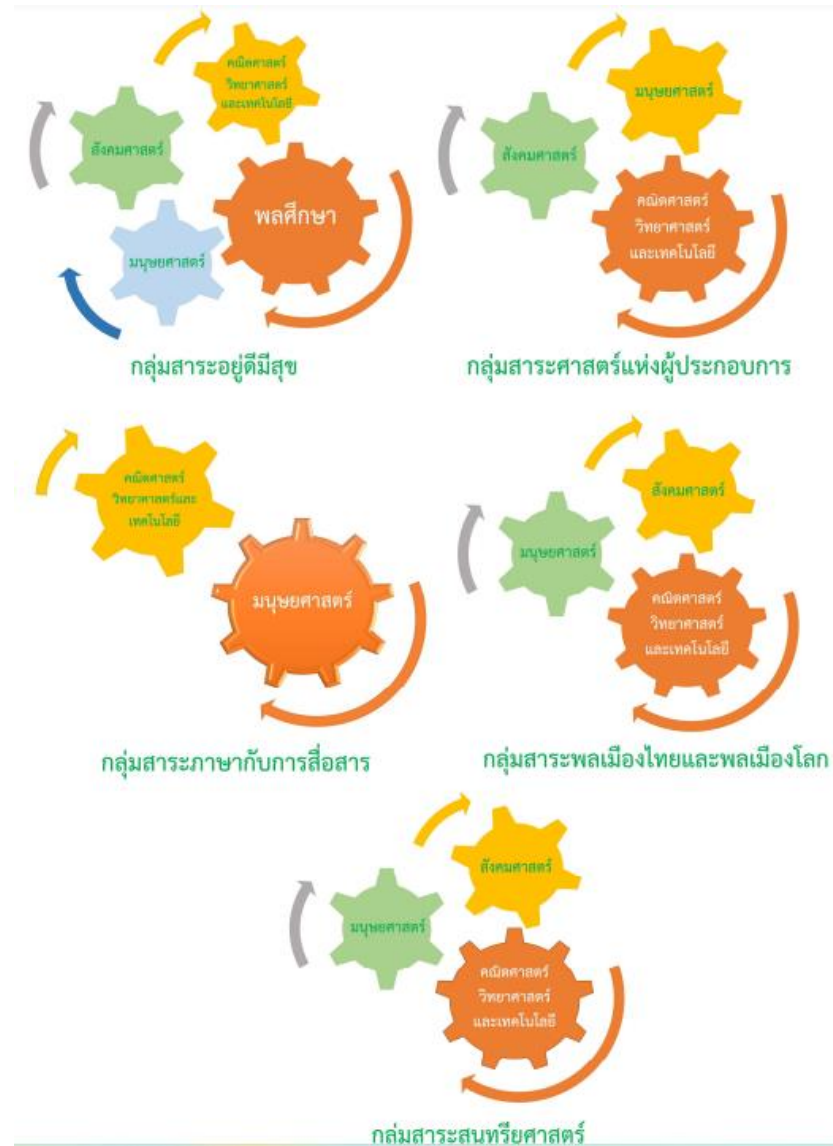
คณิตศาสตร์ วิทยาศาสตร์ และเทคโนโลยี

สังคมศาสตร์

พลศึกษา

มนุษยศาสตร์

กลุ่มสาระอยู่ดีมีสุข

มนุษยศาสตร์

สังคมศาสตร์

คณิตศาสตร์ วิทยาศาสตร์ และเทคโนโลยี

กลุ่มสาระศาสตร์แห่งผู้ประกอบการ

คณิตศาสตร์ วิทยาศาสตร์และเทคโนโลยี

มนุษยศาสตร์

กลุ่มสาระภาษากับการสื่อสาร

สังคมศาสตร์

มนุษยศาสตร์

คณิตศาสตร์ วิทยาศาสตร์ และเทคโนโลยี

กลุ่มสาระพลเมืองไทยและพลเมืองโลก

สังคมศาสตร์

มนุษยศาสตร์

คณิตศาสตร์ วิทยาศาสตร์ และเทคโนโลยี

กลุ่มสาระสุนทรียศาสตร์